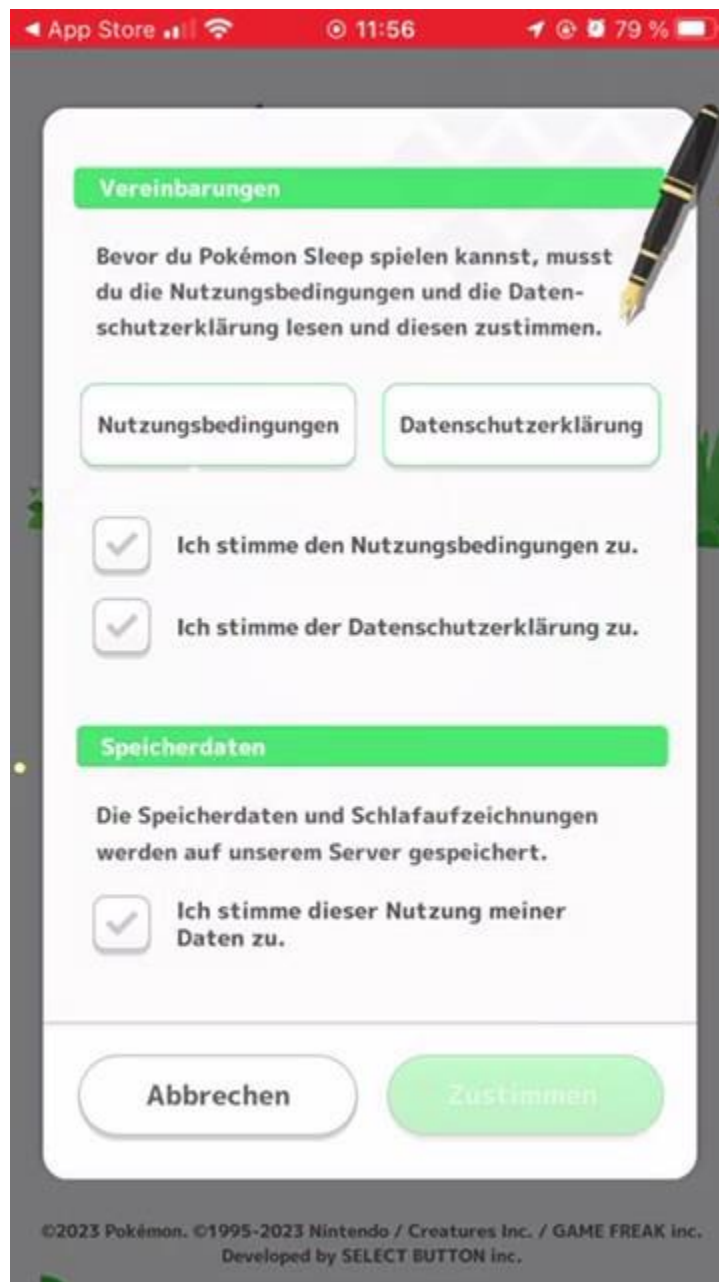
◀ App Store 11:56 79 %

Vereinbarungen

Bevor du Pokémon Sleep spielen kannst, musst du die Nutzungsbedingungen und die Datenschutzerklärung lesen und diesen zustimmen.

Nutzungsbedingungen

Datenschutzerklärung

Ich stimme den Nutzungsbedingungen zu.

Ich stimme der Datenschutzerklärung zu.

Speicherdaten

Die Speicherdaten und Schlafaufzeichnungen werden auf unserem Server gespeichert.

Ich stimme dieser Nutzung meiner Daten zu.

Abbrechen

Zustimmen

©2023 Pokémon. ©1995-2023 Nintendo / Creatures Inc. / GAME FREAK inc. Developed by SELECT BUTTON inc.